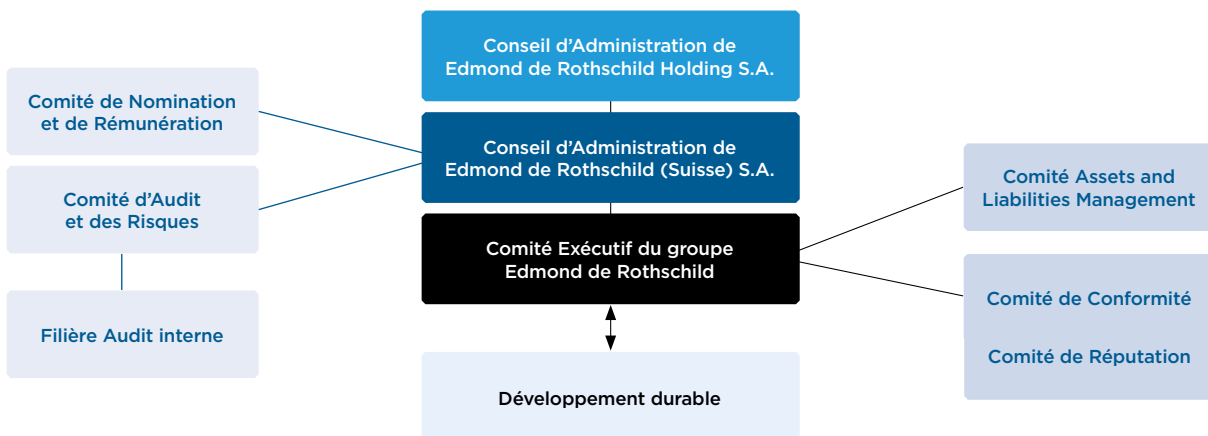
Conseil d'Administration de Edmond de Rothschild Holding S.A.

Comité de Nomination et de Rémunération

Conseil d'Administration de Edmond de Rothschild (Suisse) S.A.

Comité d'Audit et des Risques

Comité Assets and Liabilities Management

Comité Exécutif du groupe Edmond de Rothschild

Filière Audit interne

Comité de Conformité

Comité de Réputation

Développement durable